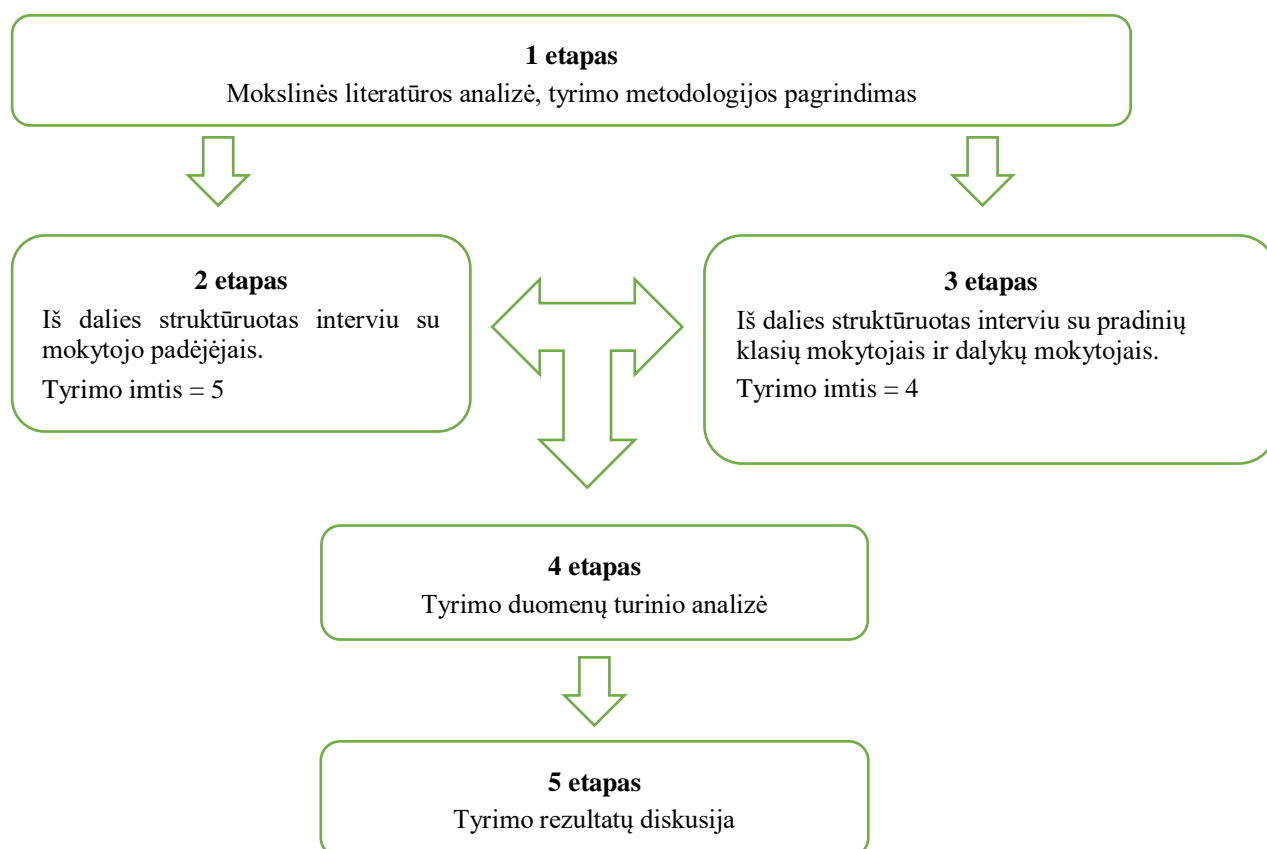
**1 etapas**
Mokslinės literatūros analizė, tyrimo metodologijos pagrindimas

**2 etapas**
Iš dalies struktūruotas interviu su mokytojo padėjėjais.
Tyrimo imtis = 5

**3 etapas**
Iš dalies struktūruotas interviu su pradinių klasių mokytojais ir dalykų mokytojais.
Tyrimo imtis = 4

**4 etapas**
Tyrimo duomenų turinio analizė

**5 etapas**
Tyrimo rezultatų diskusija